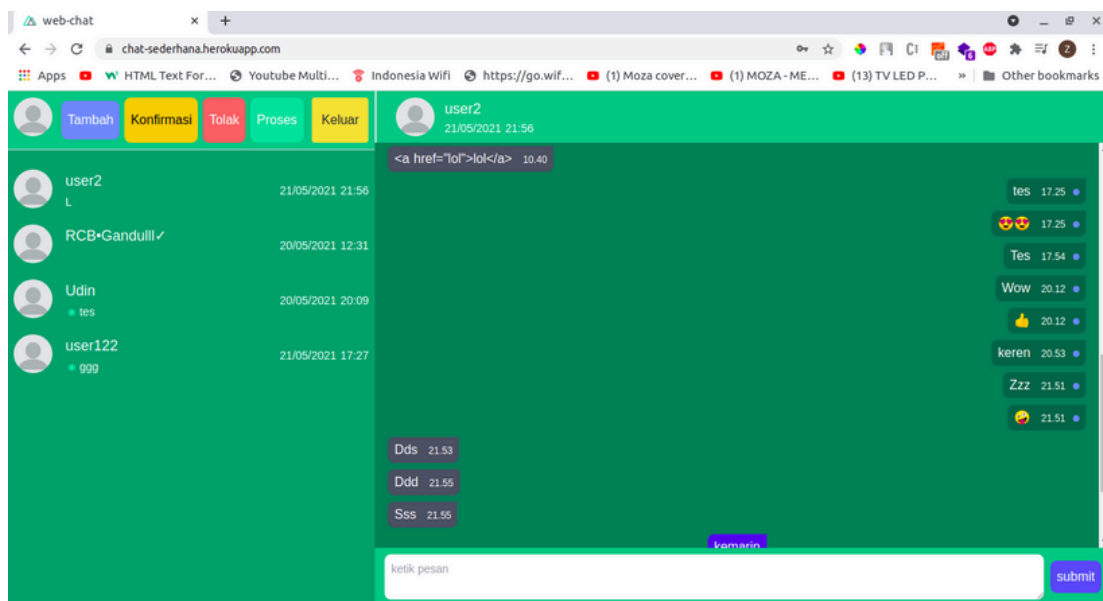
web-chat ×  +

chat-sederhana.herokuapp.com

Apps  HTML Text For...  Youtube Multi...  Indonesia Wifi  https://go.wif...  (1) Moza cover...  (1) MOZA - ME...  (13) TV LED P...  »  Other bookmarks

Tambah  Konfirmasi  Tolak  Proses  Keluar

user2
L
21/05/2021 21:56

RCB•Gandulll✓
20/05/2021 12:31

Udin
tes
20/05/2021 20:09

user122
ggg
21/05/2021 17:27

user2
21/05/2021 21:56

<a href="lol">lol</a> 10.40

tes 17.25

😍😍 17.25

Tes 17.54

Wow 20.12

👍 20.12

keren 20.53

Zzz 21.51

🤪 21.51

Dds 21.53

Ddd 21.55

Sss 21.55

kemarin

ketik pesan

submit